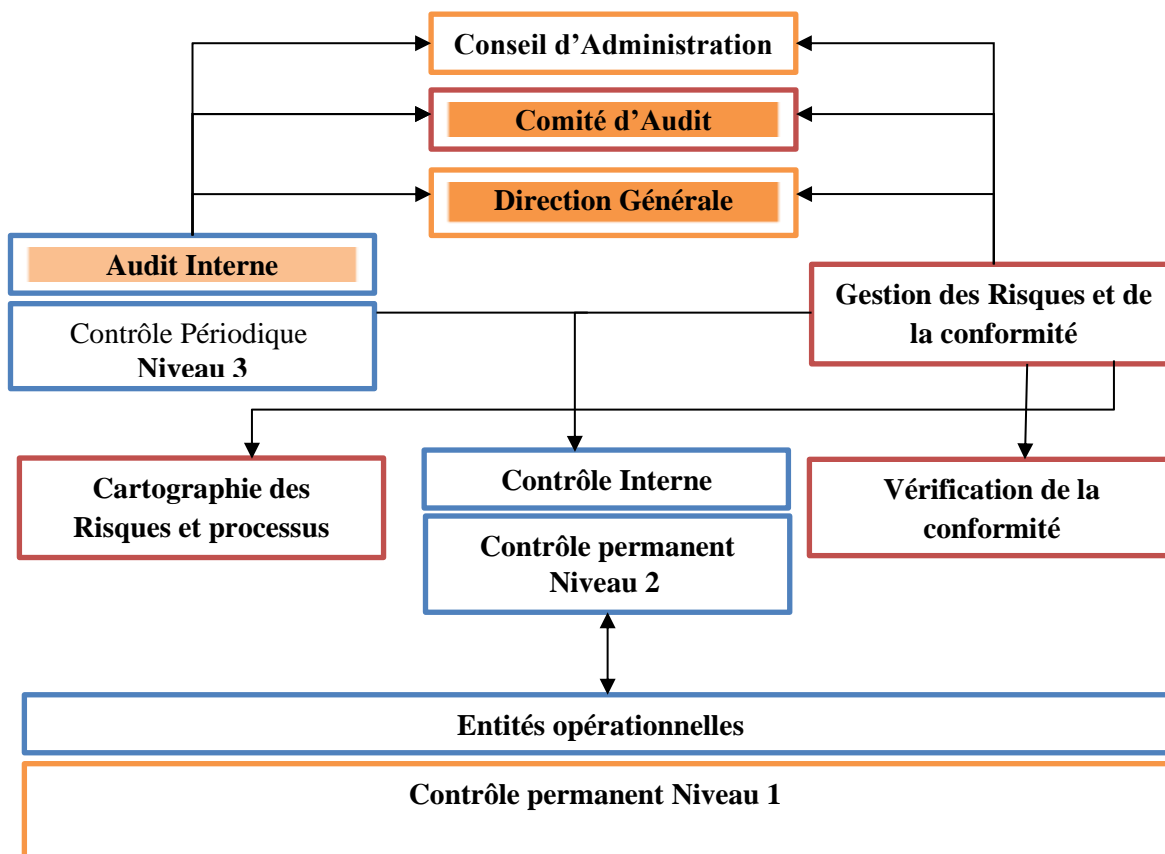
Conseil d’Administration

Comité d’Audit

Direction Générale

Audit Interne

Contrôle Périodique
Niveau 3

Gestion des Risques et de la conformité

Cartographie des Risques et processus

Contrôle Interne

Contrôle permanent
Niveau 2

Vérification de la conformité

Entités opérationnelles

Contrôle permanent Niveau 1